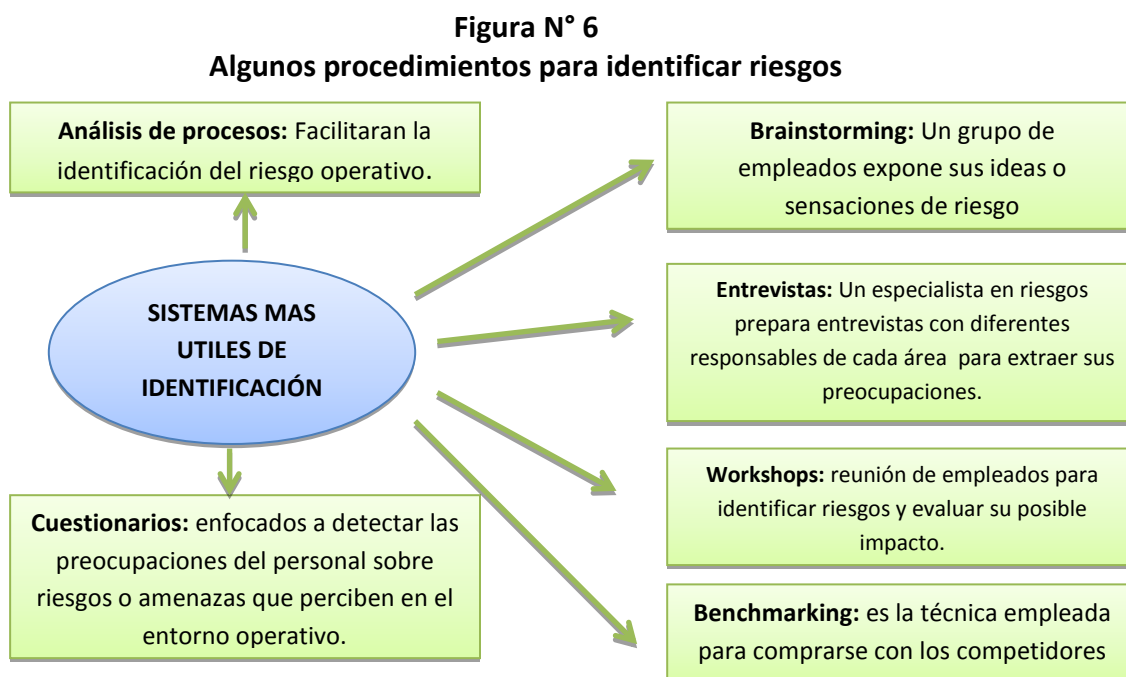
**Figura N° 6**
**Algunos procedimientos para identificar riesgos**

**Análisis de procesos:** Facilitaran la identificación del riesgo operativo.

**SISTEMAS MAS UTILES DE IDENTIFICACIÓN**

**Cuestionarios:** enfocados a detectar las preocupaciones del personal sobre riesgos o amenazas que perciben en el entorno operativo.

**Brainstorming:** Un grupo de empleados expone sus ideas o sensaciones de riesgo

**Entrevistas:** Un especialista en riesgos prepara entrevistas con diferentes responsables de cada área para extraer sus preocupaciones.

**Workshops:** reunión de empleados para identificar riesgos y evaluar su posible impacto.

**Benchmarking:** es la técnica empleada para comprarse con los competidores